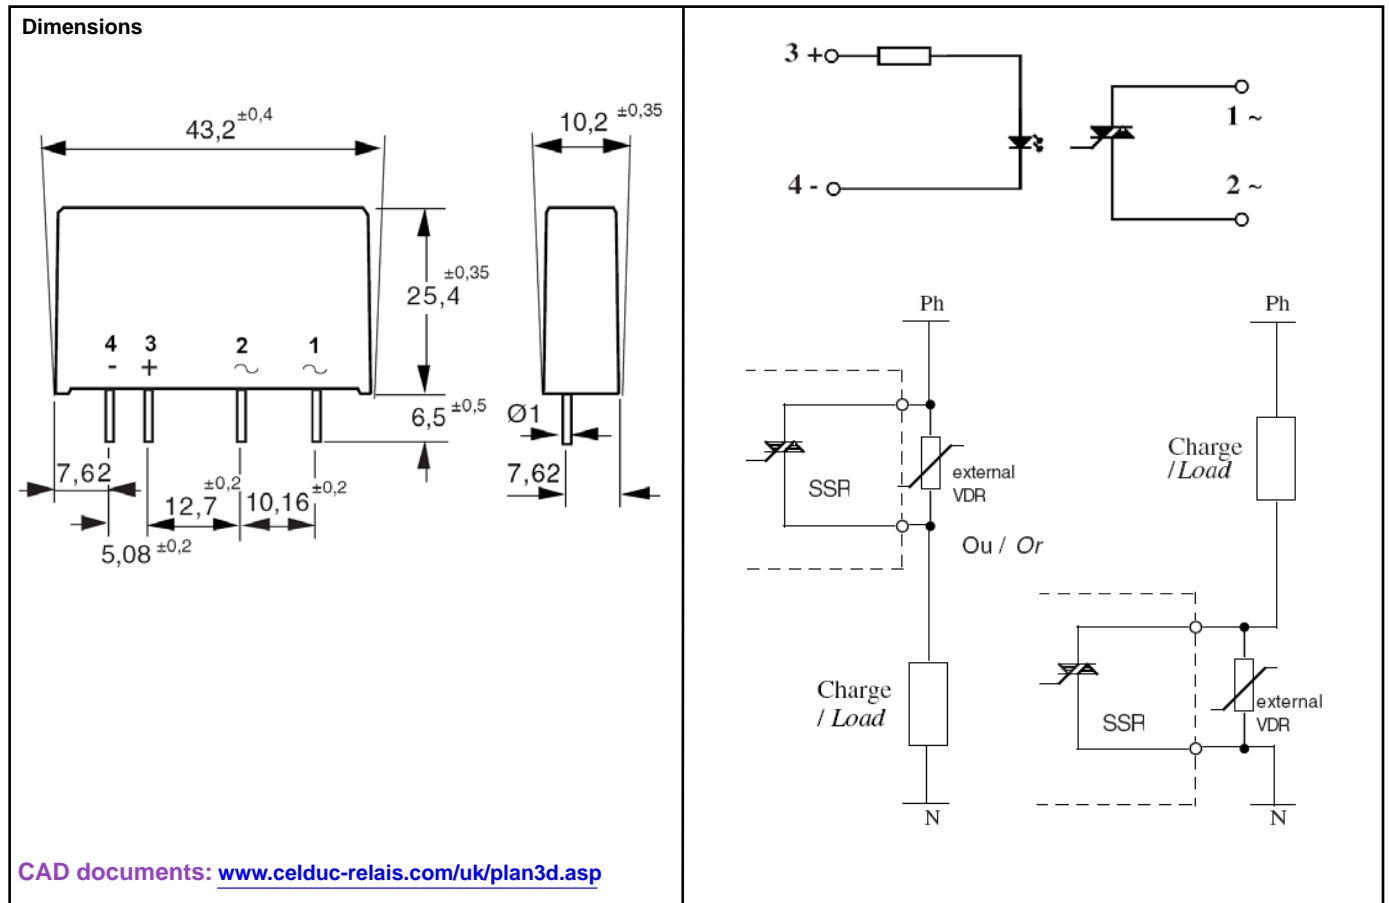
Dimensions

$43,2^{\pm0,4}$

$10,2^{\pm0,35}$

$25,4^{\pm0,35}$

4 3 2 1
- + ~ ~

$6,5^{\pm0,5}$

Ø1

7,62

$12,7^{\pm0,2}$

$10,16^{\pm0,2}$

$5,08^{\pm0,2}$

7,62

3 +

4 -

1 ~

2 ~

Ph

SSR

external VDR

Ou / Or

Charge / Load

N

Ph

Charge / Load

SSR

external VDR

N

CAD documents: www.celduc-relais.com/uk/plan3d.asp